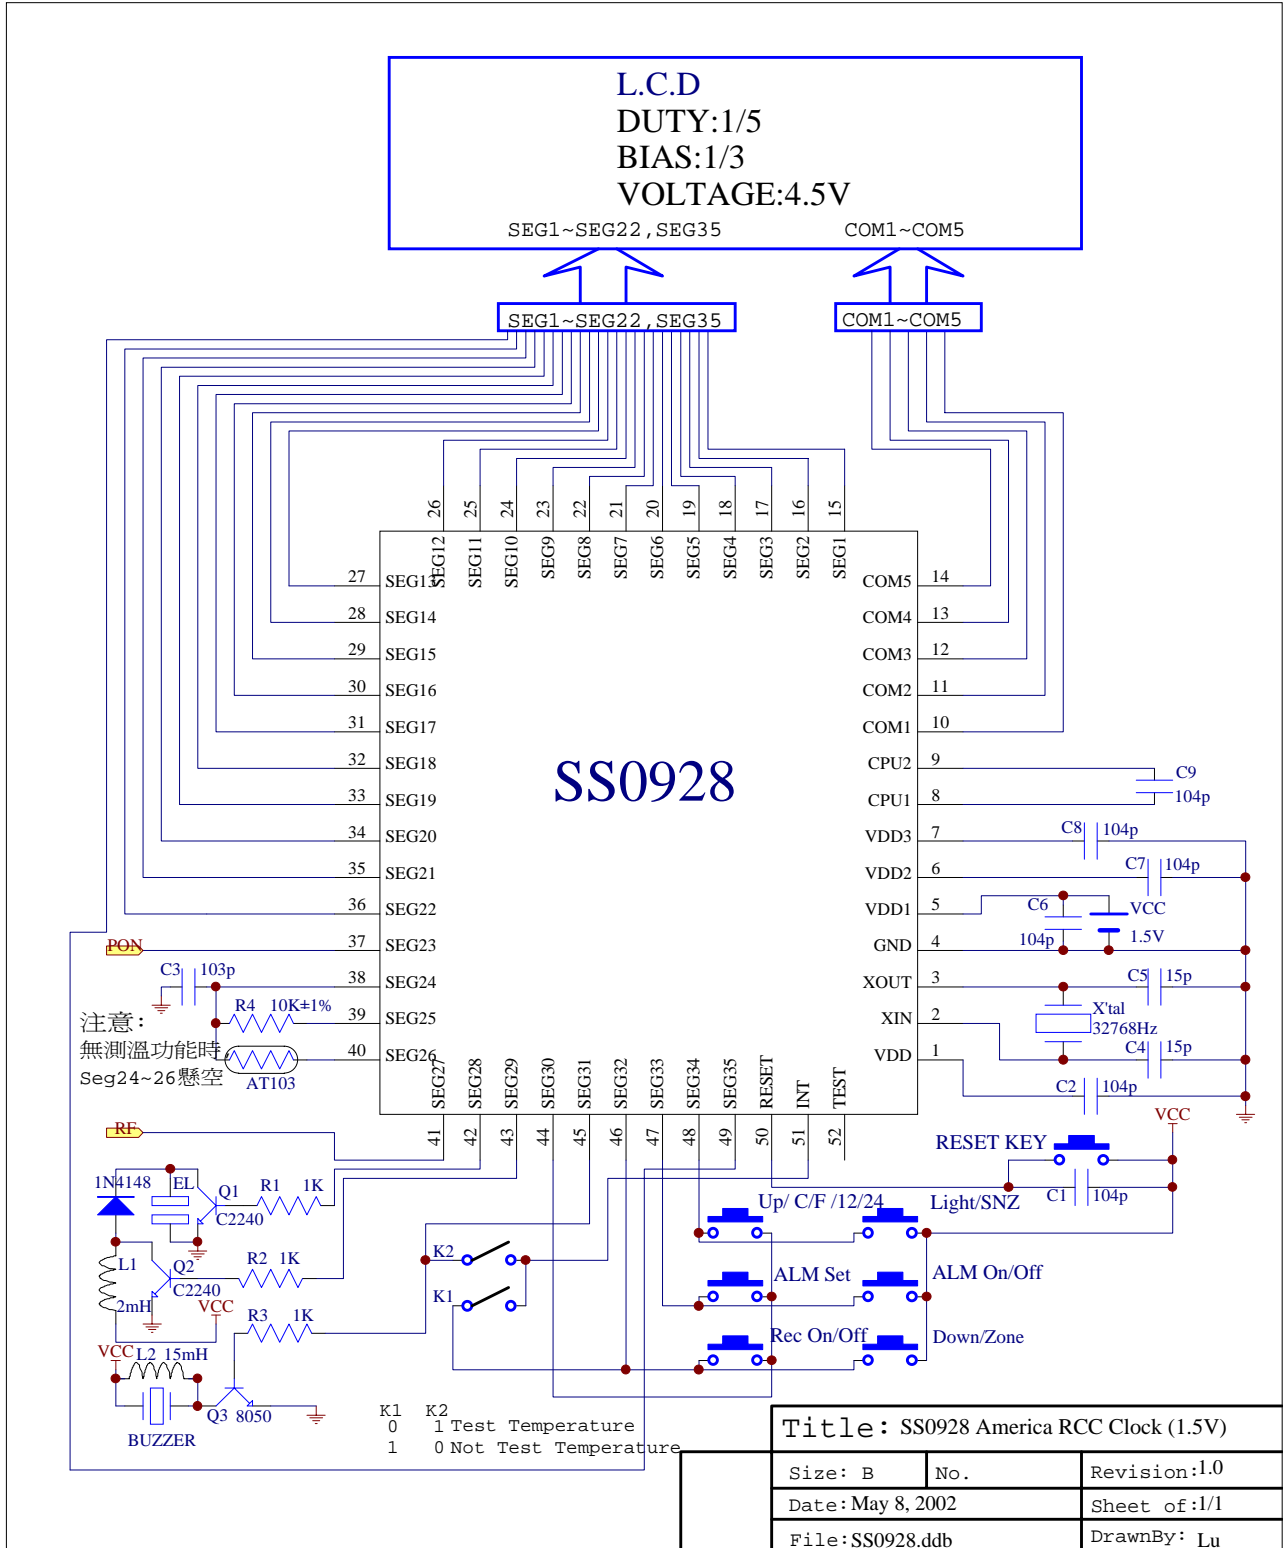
L.C.D
DUTY:1/5
BIAS:1/3
VOLTAGE:4.5V

SEG1~SEG22,SEG35
COM1~COM5

SEG1~SEG22,SEG35
COM1~COM5

26 25 24 23 22 21 20 19 18 17 16 15
SEG12 SEG11 SEG10 SEG9 SEG8 SEG7 SEG6 SEG5 SEG4 SEG3 SEG2 SEG1

27 SEG13
28 SEG14
29 SEG15
30 SEG16
31 SEG17
32 SEG18
33 SEG19
34 SEG20
35 SEG21
36 SEG22
37 SEG23
38 SEG24
39 SEG25
40 SEG26

COM5 14
COM4 13
COM3 12
COM2 11
COM1 10
CPU2 9
CPU1 8
VDD3 7
VDD2 6
VDD1 5
GND 4
XOUT 3
XIN 2
VDD 1

SS0928

SEG27 SEG28 SEG29 SEG30 SEG31 SEG32 SEG33 SEG34 SEG35 RESET INT TEST
41 42 43 44 45 46 47 48 49 50 51 52

C9
104p
C8 104p
C7 104p
C6
VCC
104p
1.5V
C5 15p
X'tal
32768Hz
C4 15p
C2 104p

PON
C3 103p
R4 10K±1%
注意:
無測溫功能時
Seg24~26懸空
AT103

RF
1N4148
EL
Q1
R1 1K
C2240
L1
Q2
C2240
R2 1K
2mH
VCC
R3 1K
VCC
L2 15mH
Q3 8050
BUZZER

K2
K1

RESET KEY
VCC
C1 104p
Up/ C/F /12/24
Light/SNZ
ALM Set
ALM On/Off
Rec On/Off
Down/Zone

K1 K2
0 1 Test Temperature
1 0 Not Test Temperature

Title: SS0928 America RCC Clock (1.5V)
Size: B
No.
Revision:1.0
Date: May 8, 2002
Sheet of:1/1
File:SS0928.ddb
DrawnBy: Lu